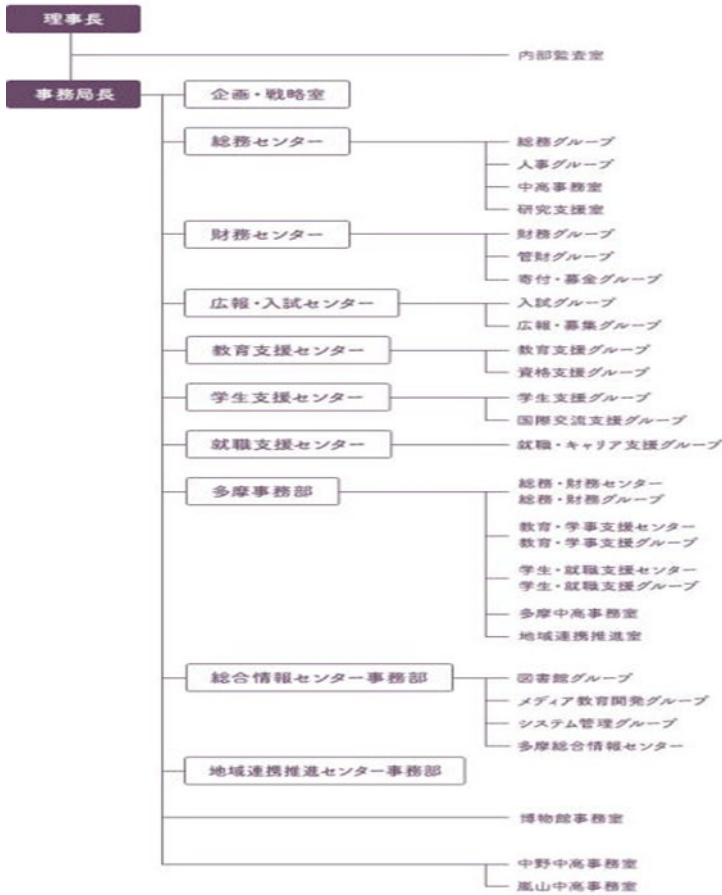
理事長

内部監査室

事務局長

企画・戦略室

総務センター

総務グループ

人事グループ

中高事務室

研究支援室

財務センター

財務グループ

管財グループ

寄付・募金グループ

広報・入試センター

入試グループ

広報・募集グループ

教育支援センター

教育支援グループ

資格支援グループ

学生支援センター

学生支援グループ

国際交流支援グループ

就職支援センター

就職・キャリア支援グループ

多摩事務部

総務・財務センター
総務・財務グループ

教育・学事支援センター
教育・学事支援グループ

学生・就職支援センター
学生・就職支援グループ

多摩中高事務室

地域連携推進室

総合情報センター事務部

図書館グループ

メディア教育開発グループ

システム管理グループ

多摩総合情報センター

地域連携推進センター事務部

博物館事務室

中野中高事務室

嵐山中高事務室